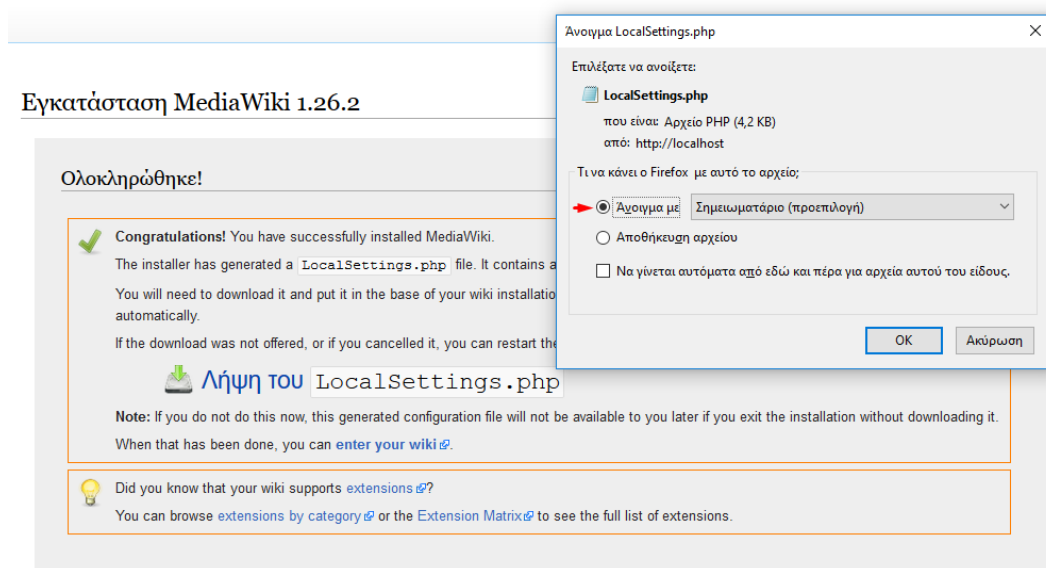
Εγκατάσταση MediaWiki 1.26.2

Ολοκληρώθηκε!

**Congratulations!** You have successfully installed MediaWiki.

The installer has generated a `LocalSettings.php` file. It contains a

You will need to download it and put it in the base of your wiki installatio automatically.

If the download was not offered, or if you cancelled it, you can restart the

Λήψη του `LocalSettings.php`

**Note:** If you do not do this now, this generated configuration file will not be available to you later if you exit the installation without downloading it.

When that has been done, you can enter your wiki.

Did you know that your wiki supports extensions?

You can browse extensions by category or the Extension Matrix to see the full list of extensions.

Άνοιγμα LocalSettings.php

Επιλέξατε να ανοίξετε:

LocalSettings.php

που είναι: Αρχείο PHP (4,2 KB)

από: http://localhost

Τι να κάνει ο Firefox με αυτό το αρχείο;

Άνοιγμα με Σημειωματάριο (προεπιλογή)

Αποθήκευση αρχείου

Να γίνεται αυτόματα από εδώ και πέρα για αρχεία αυτού του είδους.

OK

Ακύρωση